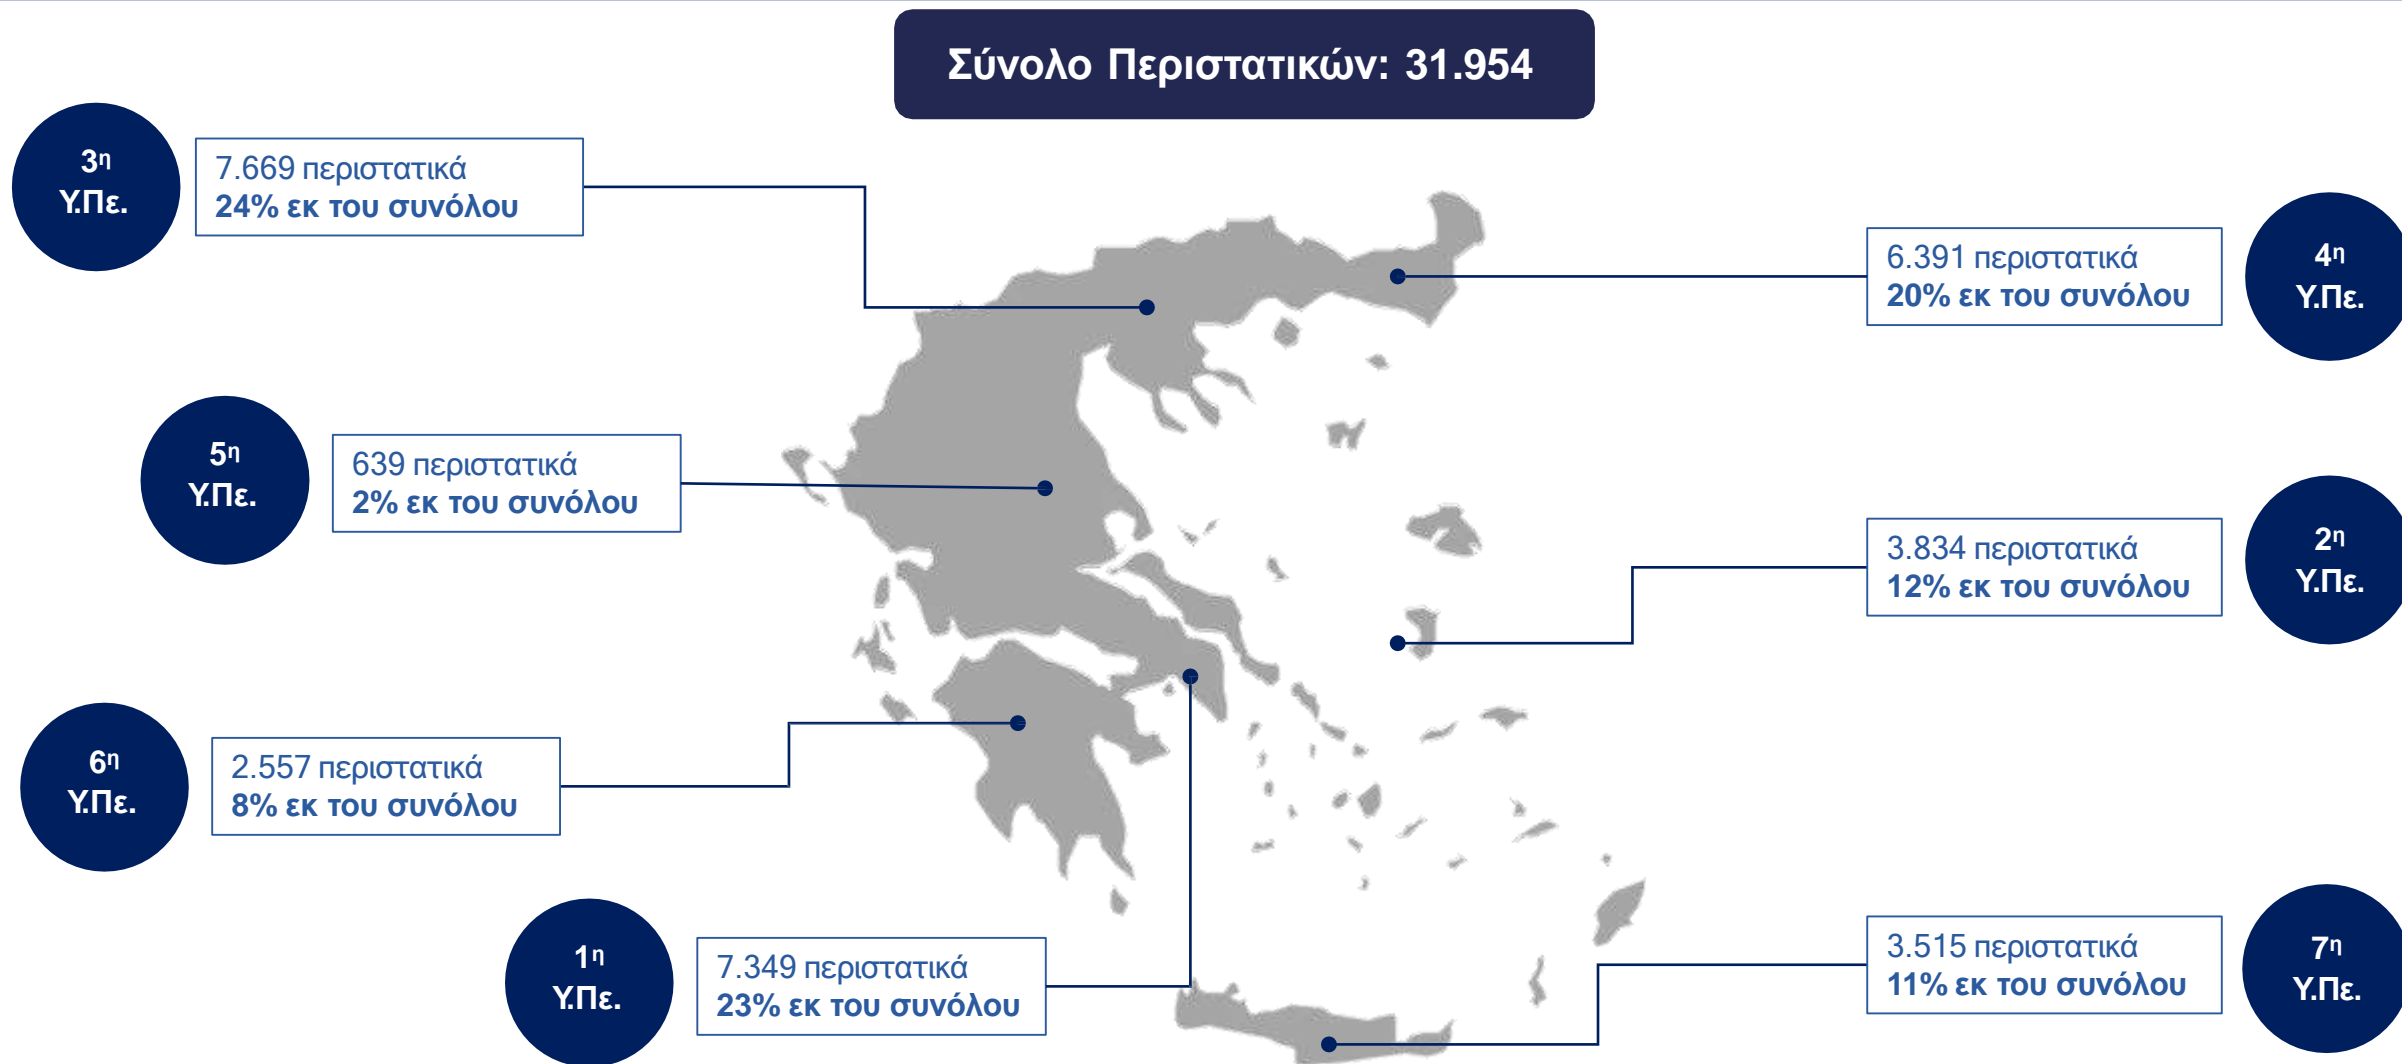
Σύνολο Περιστατικών: 31.954

3η
Υ.Πε.

7.669 περιστατικά
24% εκ του συνόλου

6.391 περιστατικά
20% εκ του συνόλου

4η
Υ.Πε.

5η
Υ.Πε.

639 περιστατικά
2% εκ του συνόλου

3.834 περιστατικά
12% εκ του συνόλου

2η
Υ.Πε.

6η
Υ.Πε.

2.557 περιστατικά
8% εκ του συνόλου

1η
Υ.Πε.

7.349 περιστατικά
23% εκ του συνόλου

3.515 περιστατικά
11% εκ του συνόλου

7η
Υ.Πε.